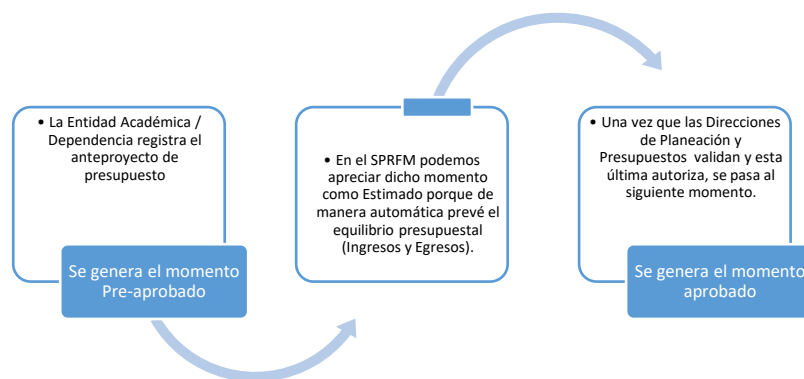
• La Entidad Académica / Dependencia registra el anteproyecto de presupuesto

Se genera el momento Pre-aprobado

• En el SPRFM podemos apreciar dicho momento como Estimado porque de manera automática prevé el equilibrio presupuestal (Ingresos y Egresos).

• Una vez que las Direcciones de Planeación y Presupuestos validan y esta última autoriza, se pasa al siguiente momento.

Se genera el momento aprobado